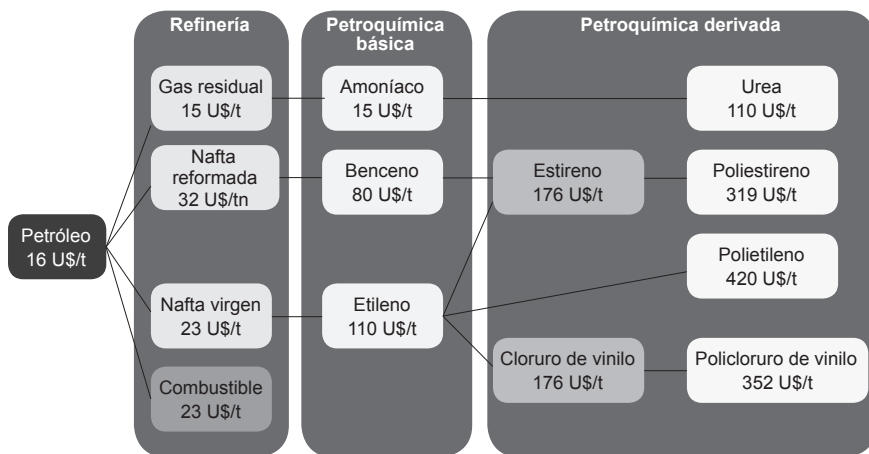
Refinería

Petroquímica básica

Petroquímica derivada

Petróleo
16 U$/t

Gas residual
15 U$/t

Nafta reformada
32 U$/tn

Nafta virgen
23 U$/t

Combustible
23 U$/t

Amoníaco
15 U$/t

Benceno
80 U$/t

Etileno
110 U$/t

Estireno
176 U$/t

Cloruro de vinilo
176 U$/t

Urea
110 U$/t

Poliestireno
319 U$/t

Polietileno
420 U$/t

Policloruro de vinilo
352 U$/t